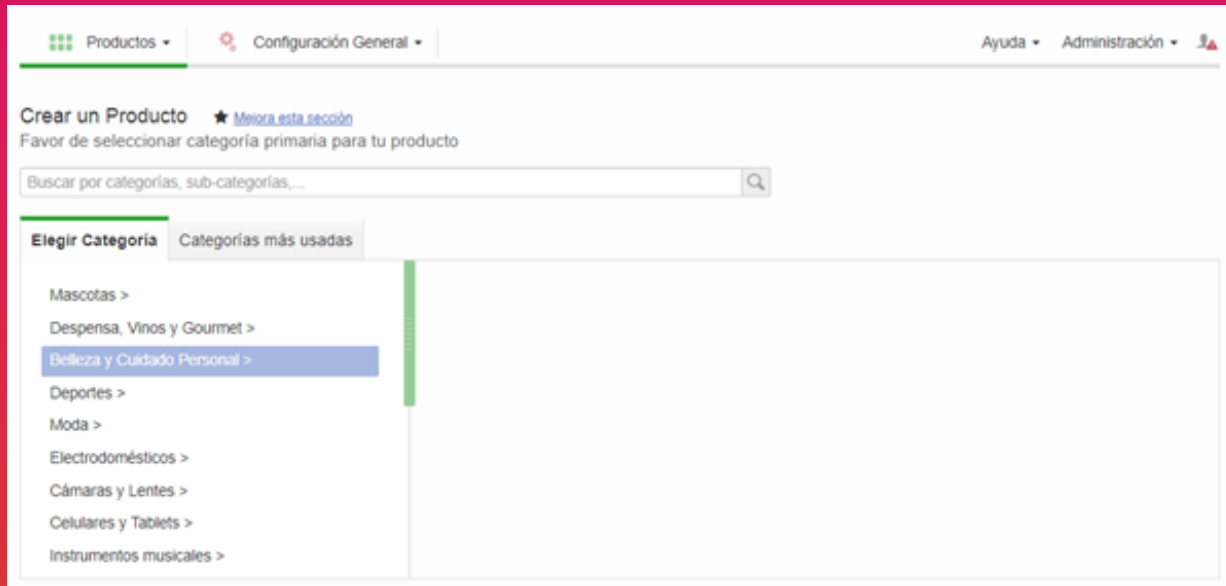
Productos ▾ Configuración General ▾ Ayuda ▾ Administración ▾

Crear un Producto ★ Mejora esta sección
Favor de seleccionar categoría primaria para tu producto

Buscar por categorías, sub-categorías,...

Elegir Categoría | Categorías más usadas

Mascotas >
Despensa, Vinos y Gourmet >
Belleza y Cuidado Personal >
Deportes >
Moda >
Electrodomésticos >
Cámaras y Lentes >
Celulares y Tablets >
Instrumentos musicales >